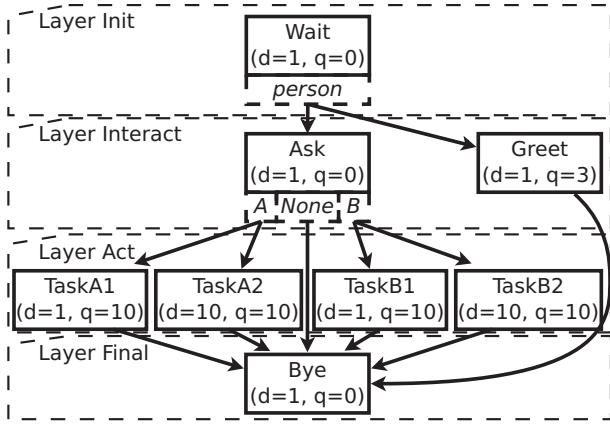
Layer Init

Wait
(d=1, q=0)
person

Layer Interact

Ask
(d=1, q=0)
A None B

Greet
(d=1, q=3)

Layer Act

TaskA1
(d=1, q=10)

TaskA2
(d=10, q=10)

TaskB1
(d=1, q=10)

TaskB2
(d=10, q=10)

Layer Final

Bye
(d=1, q=0)